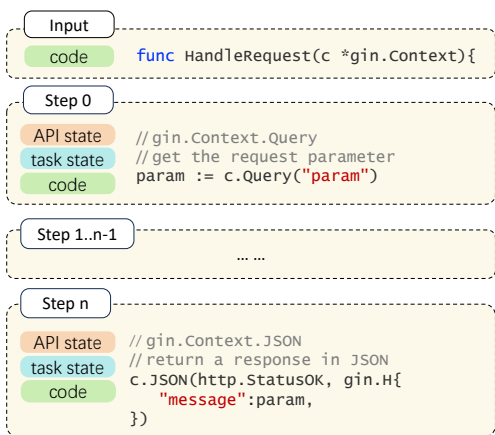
Input

code

func HandleRequest(c *gin.Context){

Step 0

API state

task state

code

//gin.Context.Query
//get the request parameter
param := c.Query("param")

Step 1..n-1

… …

Step n

API state

task state

code

//gin.Context.JSON
//return a response in JSON
c.JSON(http.StatusOK, gin.H{
"message":param,
})